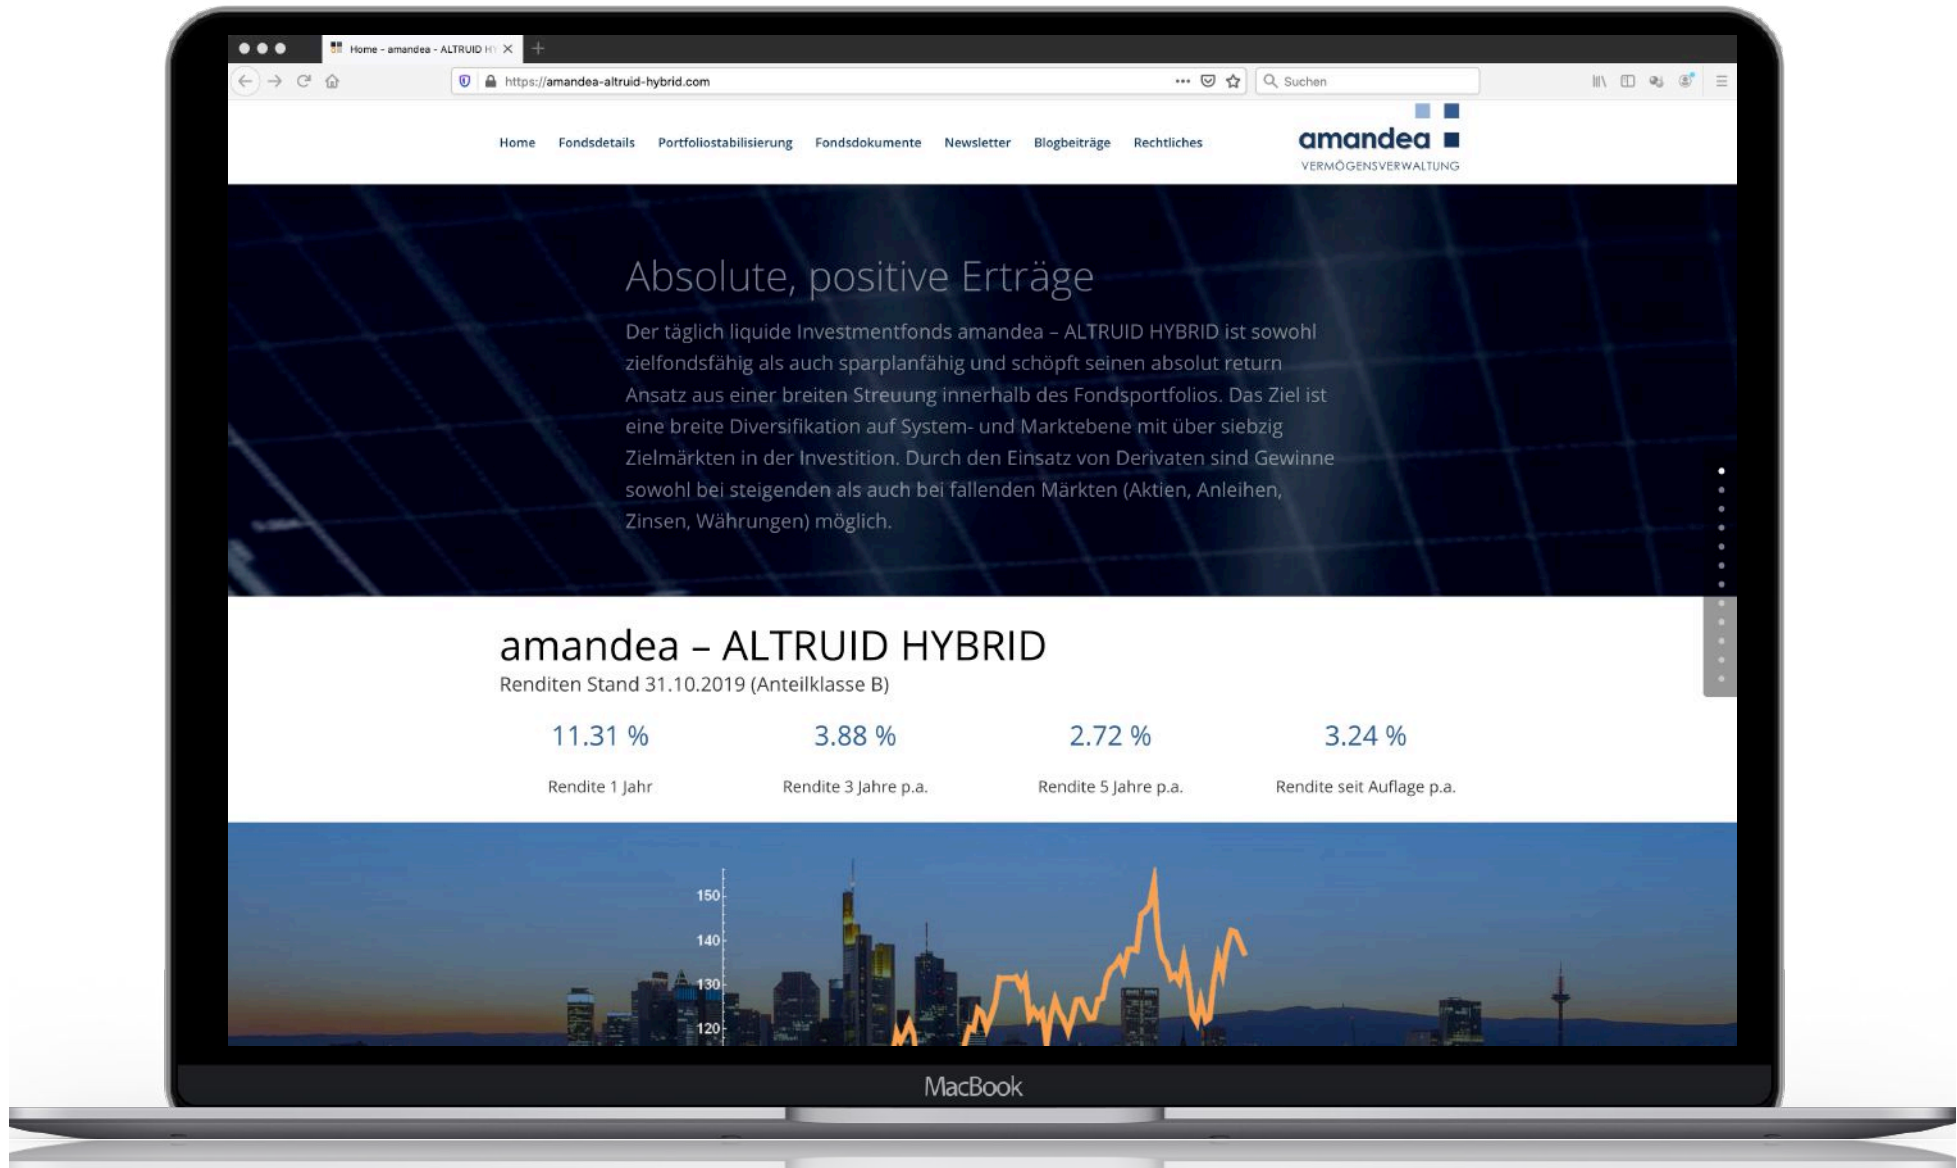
Home - amandea - ALTRUID H

https://amandea-altruid-hybrid.com

Suchen

Home Fondsdetails Portfoliostabilisierung Fondsdokumente Newsletter Blogbeiträge Rechtliches

amandea
VERMÖGENSVERWALTUNG

Absolute, positive Erträge

Der täglich liquide Investmentfonds amandea – ALTRUID HYBRID ist sowohl zielfondsfähig als auch sparplanfähig und schöpft seinen absolut return Ansatz aus einer breiten Streuung innerhalb des Fondsportfolios. Das Ziel ist eine breite Diversifikation auf System- und Marktebene mit über siebzig Zielmärkten in der Investition. Durch den Einsatz von Derivaten sind Gewinne sowohl bei steigenden als auch bei fallenden Märkten (Aktien, Anleihen, Zinsen, Währungen) möglich.

amandea – ALTRUID HYBRID
Renditen Stand 31.10.2019 (Anteilklasse B)

11.31 %
Rendite 1 Jahr

3.88 %
Rendite 3 Jahre p.a.

2.72 %
Rendite 5 Jahre p.a.

3.24 %
Rendite seit Auflage p.a.

150
140
130
120

MacBook